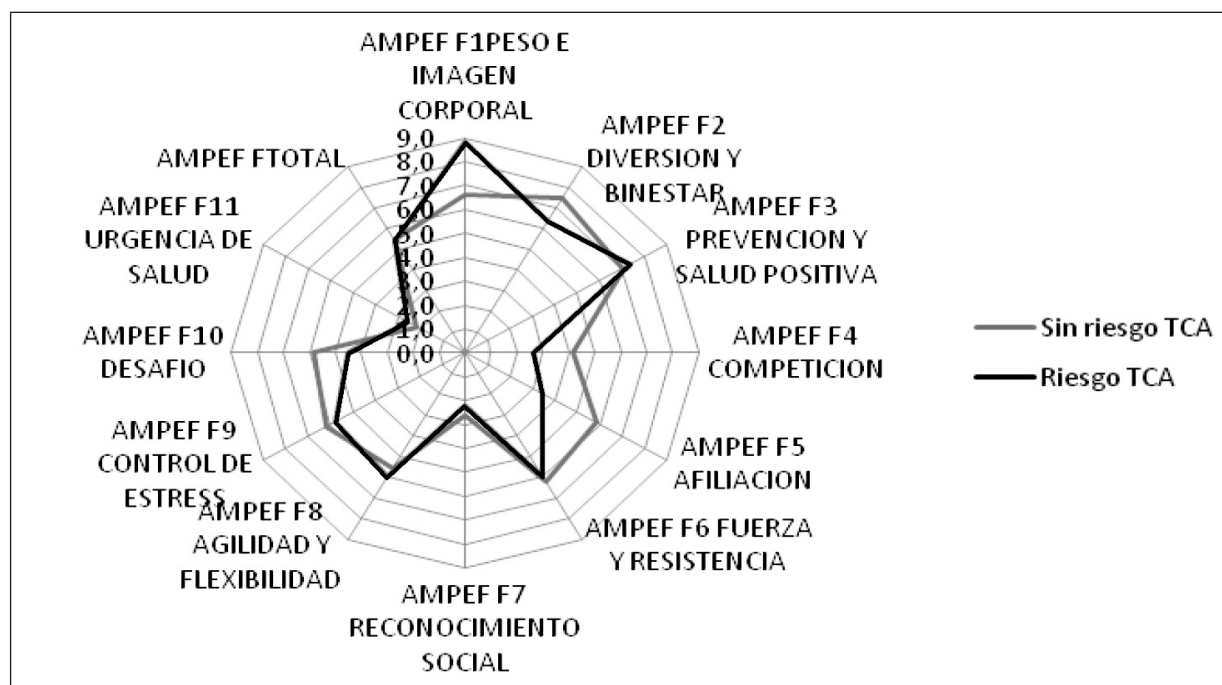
AMPEF F1PESO E IMAGEN CORPORAL

AMPEF F2 DIVERSION Y BINESTAR

AMPEF F3 PREVENCION Y SALUD POSITIVA

AMPEF F4 COMPETICION

AMPEF F5 AFILIACION

AMPEF F6 FUERZA Y RESISTENCIA

AMPEF F7 RECONOCIMIENTO SOCIAL

AMPEF F8 AGILIDAD Y FLEXIBILIDAD

AMPEF F9 CONTROL DE ESTRESS

AMPEF F10 DESAFIO

AMPEF F11 URGENCIA DE SALUD

AMPEF FTOTAL

9,0
8,0
7,0
6,0
5,0
4,0
3,0
2,0
1,0
0,0

Sin riesgo TCA
Riesgo TCA